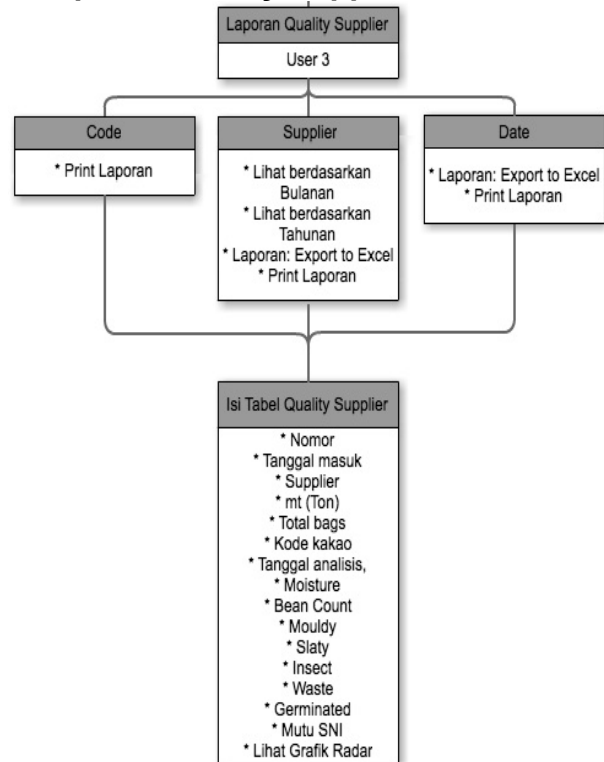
Laporan Quality Supplier
User 3

Code
* Print Laporan

Supplier
* Lihat berdasarkan Bulanan
* Lihat berdasarkan Tahunan
* Laporan: Export to Excel
* Print Laporan

Date
* Laporan: Export to Excel
* Print Laporan

Isi Tabel Quality Supplier
* Nomor
* Tanggal masuk
* Supplier
* mt (Ton)
* Total bags
* Kode kakao
* Tanggal analisis,
* Moisture
* Bean Count
* Mouldy
* Slaty
* Insect
* Waste
* Germinated
* Mutu SNI
* Lihat Grafik Radar